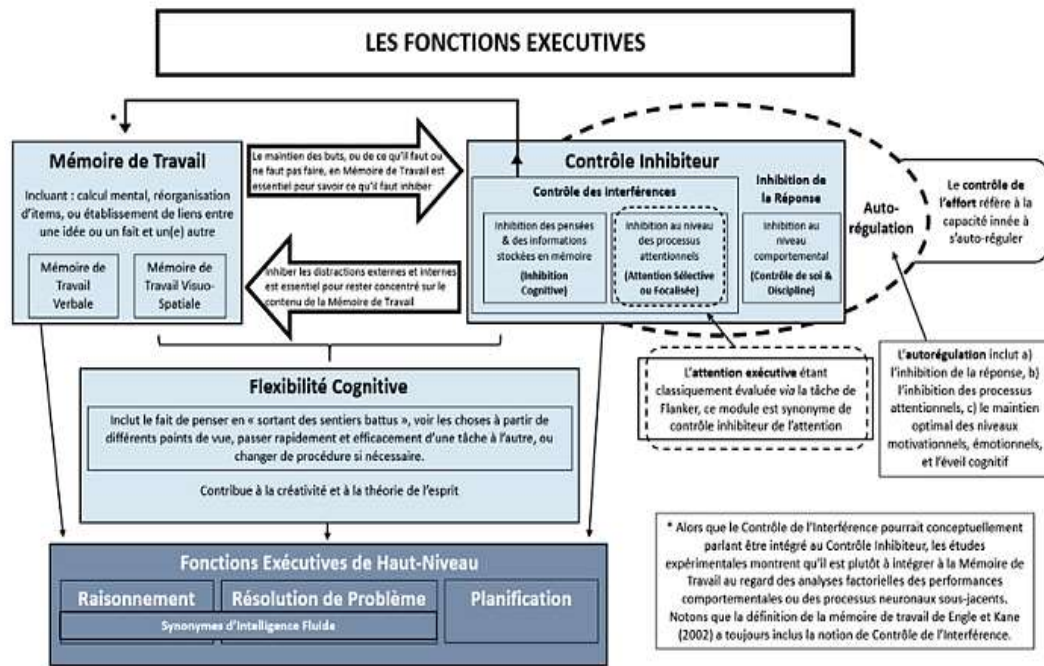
LES FONCTIONS EXECUTIVES

*

Mémoire de Travail

Incluant : calcul mental, réorganisation d'items, ou établissement de liens entre une idée ou un fait et un(e) autre

Mémoire de Travail Verbale

Mémoire de Travail Visuo-Spatiale

Le maintien des buts, ou de ce qu'il faut ou ne faut pas faire, en Mémoire de Travail est essentiel pour savoir ce qu'il faut inhiber

Inhiber les distractions externes et internes est essentiel pour rester concentré sur le contenu de la Mémoire de Travail

Contrôle Inhibiteur

Contrôle des Interférences

Inhibition des pensées & des informations stockées en mémoire (Inhibition Cognitive)

Inhibition au niveau des processus attentionnels (Attention Sélective ou Focalisée)

Inhibition de la Réponse

Inhibition au niveau comportemental (Contrôle de soi & Discipline)

Auto-régulation

Le contrôle de l'effort réfère à la capacité innée à s'auto-réguler

L'attention exécutive étant classiquement évaluée via la tâche de Flanker, ce module est synonyme de contrôle inhibiteur de l'attention

L'autorégulation inclut a) l'inhibition de la réponse, b) l'inhibition des processus attentionnels, c) le maintien optimal des niveaux motivationnels, émotionnels, et l'éveil cognitif

Flexibilité Cognitive

Inclut le fait de penser en « sortant des sentiers battus », voir les choses à partir de différents points de vue, passer rapidement et efficacement d'une tâche à l'autre, ou changer de procédure si nécessaire.

Contribue à la créativité et à la théorie de l'esprit

Fonctions Exécutives de Haut-Niveau

Raisonnement

Résolution de Problème

Planification

Synonymes d'Intelligence Fluide

* Alors que le Contrôle de l'Interférence pourrait conceptuellement parlant être intégré au Contrôle Inhibiteur, les études expérimentales montrent qu'il est plutôt à intégrer à la Mémoire de Travail au regard des analyses factorielles des performances comportementales ou des processus neuronaux sous-jacents. Notons que la définition de la mémoire de travail de Engle et Kane (2002) a toujours inclus la notion de Contrôle de l'Interférence.